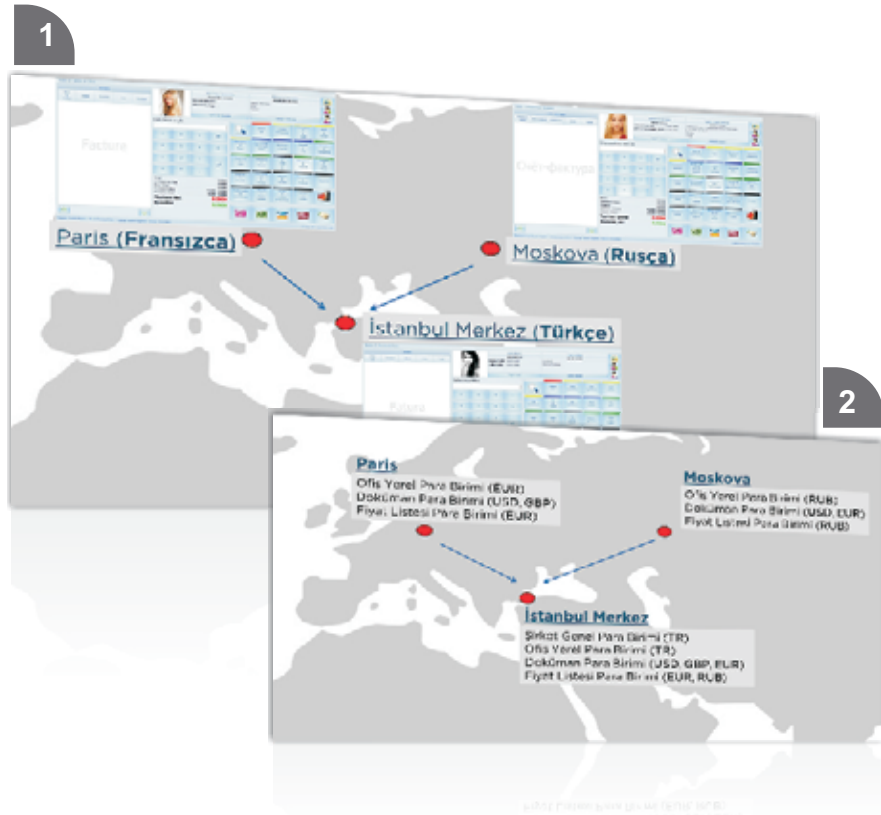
1

Facture

Счёт-фактура

Paris (Fransızca)

Moskova (Rusça)

İstanbul Merkez (Türkçe)

Fatura

2

Paris
Ofis Yerel Para Birimi (EUR)
Doküman Para Birimi (USD, GBP)
Fiyat Listesi Para Birimi (EUR)

Moskova
Ofis Yerel Para Birimi (RUB)
Doküman Para Birimi (USD, EUR)
Fiyat Listesi Para Birimi (RUB)

İstanbul Merkez
Şirket Genel Para Birimi (TR)
Ofis Yerel Para Birimi (TR)
Doküman Para Birimi (USD, GBP, EUR)
Fiyat Listesi Para Birimi (EUR, RUB)